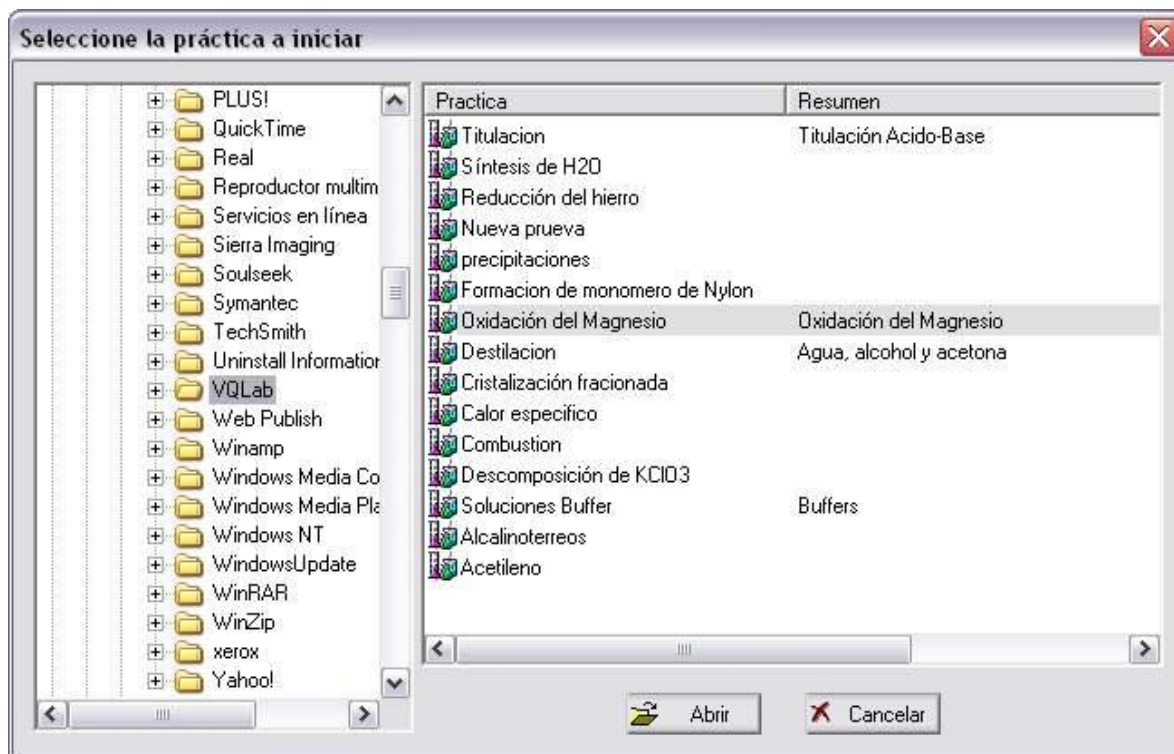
Seleccione la práctica a iniciar

PLUS!
QuickTime
Real
Reproductor multim
Servicios en línea
Sierra Imaging
Soulseek
Symantec
TechSmith
Uninstall Informatior
VQLab
Web Publish
Winamp
Windows Media Co
Windows Media Pl
Windows NT
WindowsUpdate
WinRAR
WinZip
xerox
Yahoo!

| Practica | Resumen |
|---|---|
| Titulacion | Titulación Acido-Base |
| Síntesis de H2O | |
| Reducción del hierro | |
| Nueva prueva | |
| precipitaciones | |
| Formacion de monomero de Nylon | |
| Oxidación del Magnesio | Oxidación del Magnesio |
| Destilacion | Agua, alcohol y acetona |
| Cristalización fracionada | |
| Calor especifico | |
| Combustion | |
| Descomposición de KClO3 | |
| Soluciones Buffer | Buffers |
| Alcalinoterreos | |
| Acetileno | |

Abrir
Cancelar